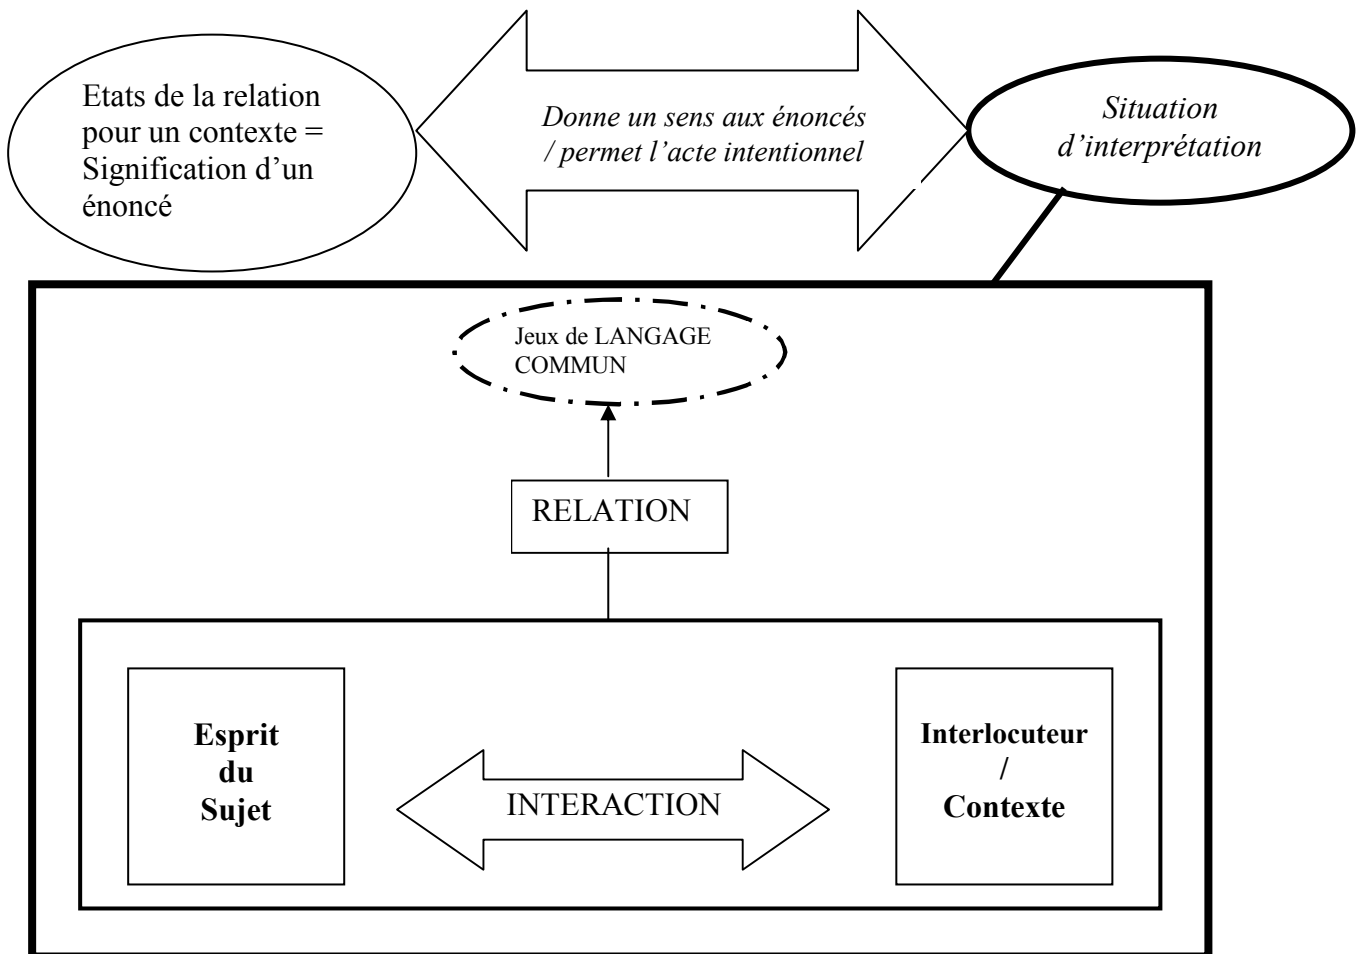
Etats de la relation pour un contexte = Signification d'un énoncé

*Donne un sens aux énoncés / permet l'acte intentionnel*

*Situation d'interprétation*

Jeux de LANGAGE COMMUN

RELATION

**Esprit du Sujet**

INTERACTION

**Interlocuteur / Contexte**